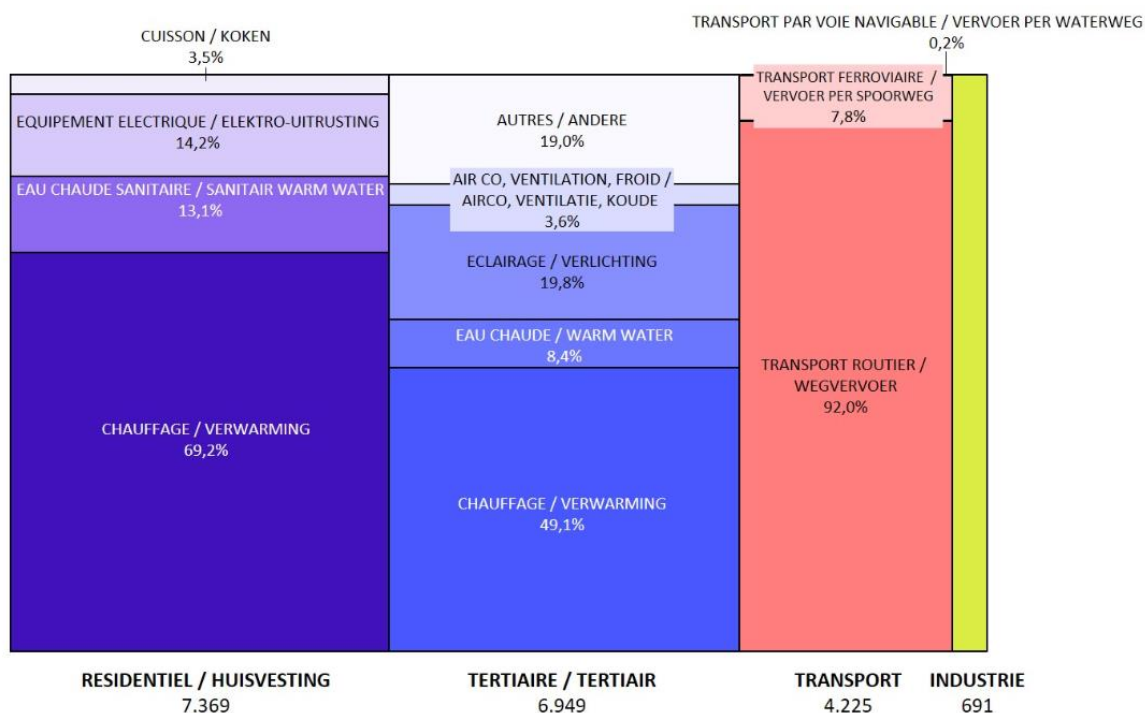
CUISSON / KOKEN
3,5%

EQUIPEMENT ELECTRIQUE / ELEKTRO-UITRUSTING
14,2%

EAU CHAUDE SANITAIRE / SANITAIR WARM WATER
13,1%

CHAUFFAGE / VERWARMING
69,2%

AUTRES / ANDERE
19,0%

AIR CO, VENTILATION, FROID / AIRCO, VENTILATIE, KOUDE
3,6%

ECLAIRAGE / VERLICHTING
19,8%

EAU CHAUDE / WARM WATER
8,4%

CHAUFFAGE / VERWARMING
49,1%

TRANSPORT PAR VOIE NAVIGABLE / VERVOER PER WATERWEG
0,2%

TRANSPORT FERROVIAIRE / VERVOER PER SPOORWEG
7,8%

TRANSPORT ROUTIER / WEGVERVOER
92,0%

RESIDENTIEL / HUISVESTING
7.369

TERTIAIRE / TERTIAIR
6.949

TRANSPORT
4.225

INDUSTRIE
691